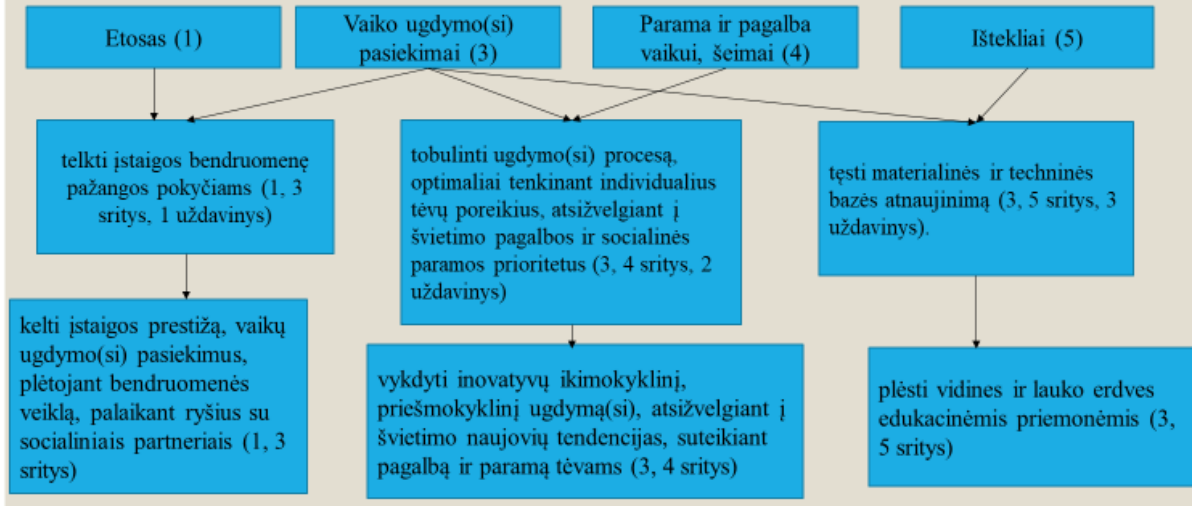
Etosas (1)

Vaiko ugdymo(si) pasiekimai (3)

Parama ir pagalba vaikui, šeimai (4)

Ištekliai (5)

telkti įstaigos bendruomenę pažangos pokyčiams (1, 3 sritys, 1 uždavinys)

tobulinti ugdymo(si) procesą, optimaliai tenkinant individualius tėvų poreikius, atsižvelgiant į švietimo pagalbos ir socialinės paramos prioritetus (3, 4 sritys, 2 uždavinys)

tęsti materialinės ir techninės bazės atnaujinimą (3, 5 sritys, 3 uždavinys).

kelti įstaigos prestižą, vaikų ugdymo(si) pasiekimus, plėtojant bendruomenės veiklą, palaikant ryšius su socialiniais partneriais (1, 3 sritys)

vykdyti inovatyvų ikimokyklinį, priešmokyklinį ugdymą(si), atsižvelgiant į švietimo naujovių tendencijas, suteikiant pagalbą ir paramą tėvams (3, 4 sritys)

plėsti vidines ir lauko erdves edukacinėmis priemonėmis (3, 5 sritys)